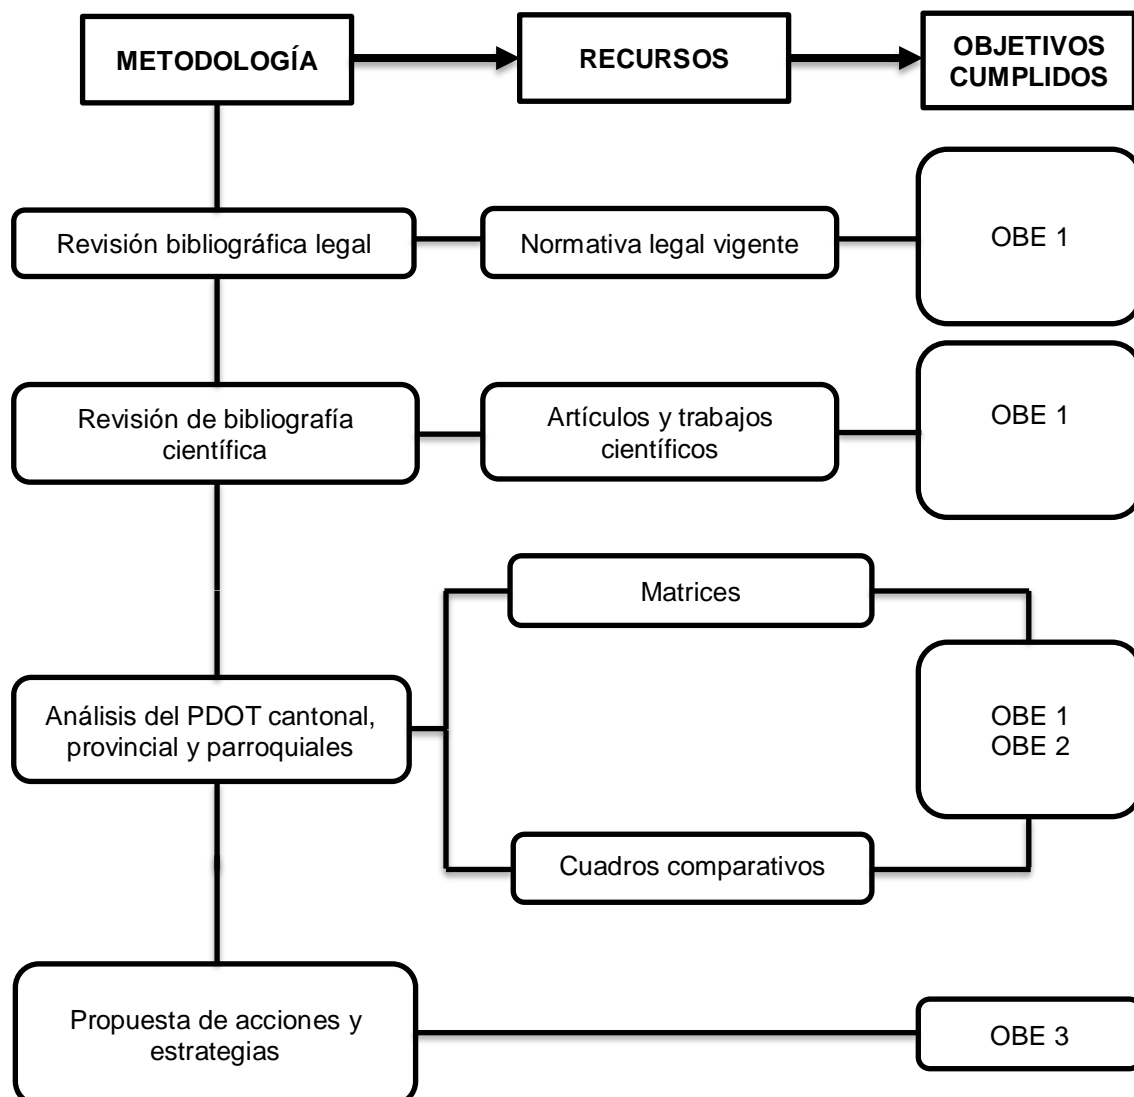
METODOLOGÍA

RECURSOS

OBJETIVOS CUMPLIDOS

Revisión bibliográfica legal

Normativa legal vigente

OBE 1

Revisión de bibliografía científica

Artículos y trabajos científicos

OBE 1

Matrices

Análisis del PDOT cantonal, provincial y parroquiales

OBE 1
OBE 2

Cuadros comparativos

Propuesta de acciones y estrategias

OBE 3